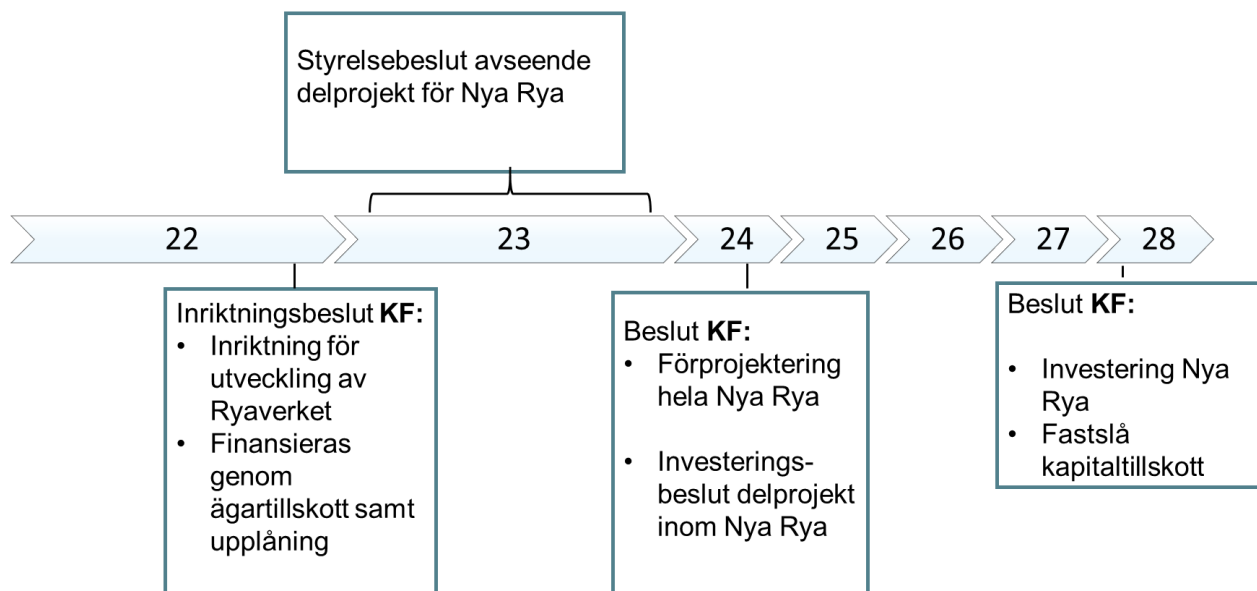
Styrelsebeslut avseende delprojekt för Nya Rya

22

23

24

25

26

27

28

Inriktningsbeslut **KF:**
• Inriktning för utveckling av Ryaverket
• Finansieras genom ägartillskott samt upplåning

Beslut **KF:**
• Förprojektering hela Nya Rya
• Investeringsbeslut delprojekt inom Nya Rya

Beslut **KF:**
• Investering Nya Rya
• Fastslå kapitaltillskott